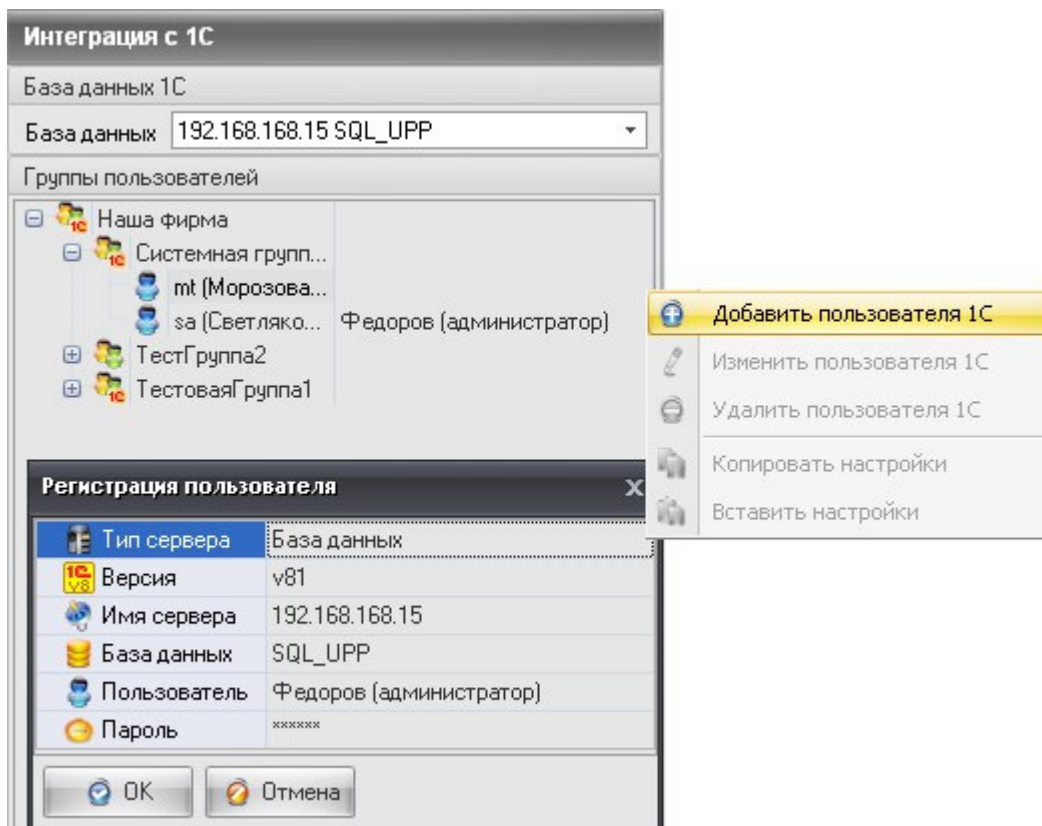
Интеграция с 1С

База данных 1С

База данных 192.168.168.15 SQL_UPP

Группы пользователей

Наша фирма
Системная групп...
mt (Морозова...
sa (Светляко... Федоров (администратор)
ТестГруппа2
ТестоваяГруппа1

Добавить пользователя 1С
Изменить пользователя 1С
Удалить пользователя 1С
Копировать настройки
Вставить настройки

Регистрация пользователя

| | |
|---|---|
| Тип сервера | База данных |
| Версия | v81 |
| Имя сервера | 192.168.168.15 |
| База данных | SQL_UPP |
| Пользователь | Федоров (администратор) |
| Пароль | ****** |

OK Отмена